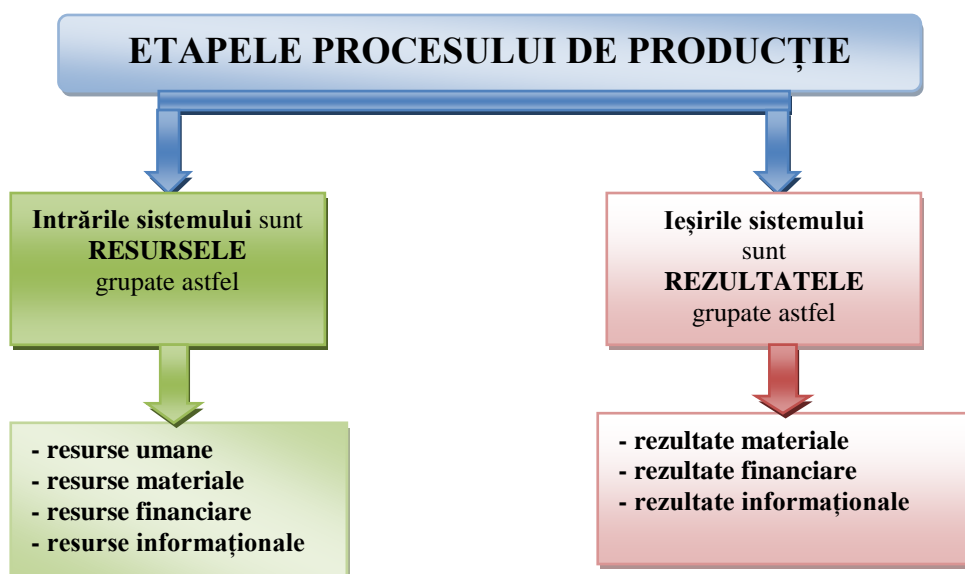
ETAPELE PROCESULUI DE PRODUCȚIE

Intrările sistemului sunt RESURSELE grupate astfel

- resurse umane
- resurse materiale
- resurse financiare
- resurse informaționale

Ieșirile sistemului sunt REZULTATELE grupate astfel

- rezultate materiale
- rezultate financiare
- rezultate informaționale